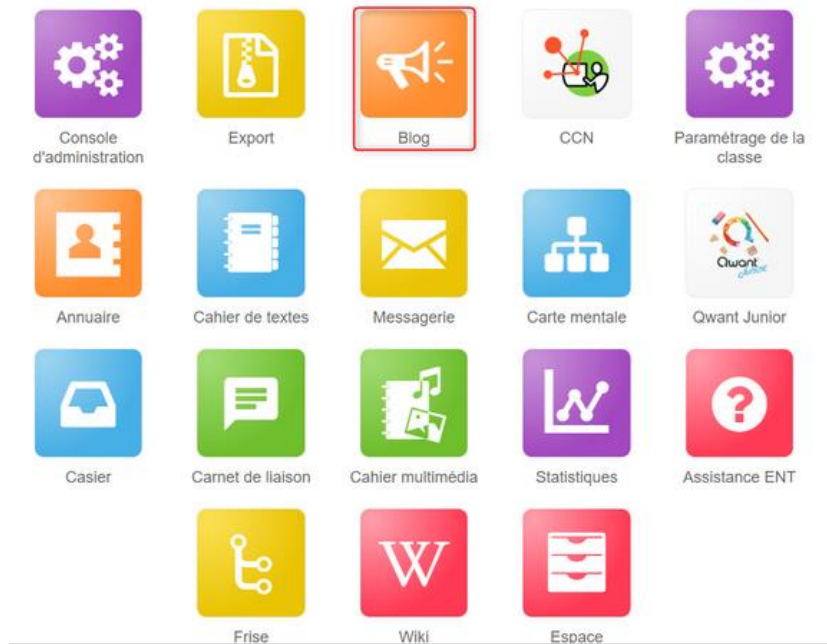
Console d'administration

Export

Blog

CCN

Paramétrage de la classe

Annuaire

Cahier de textes

Messagerie

Carte mentale

Qwant Junior

Casier

Carnet de liaison

Cahier multimédia

Statistiques

Assistance ENT

Frise

Wiki

Espace